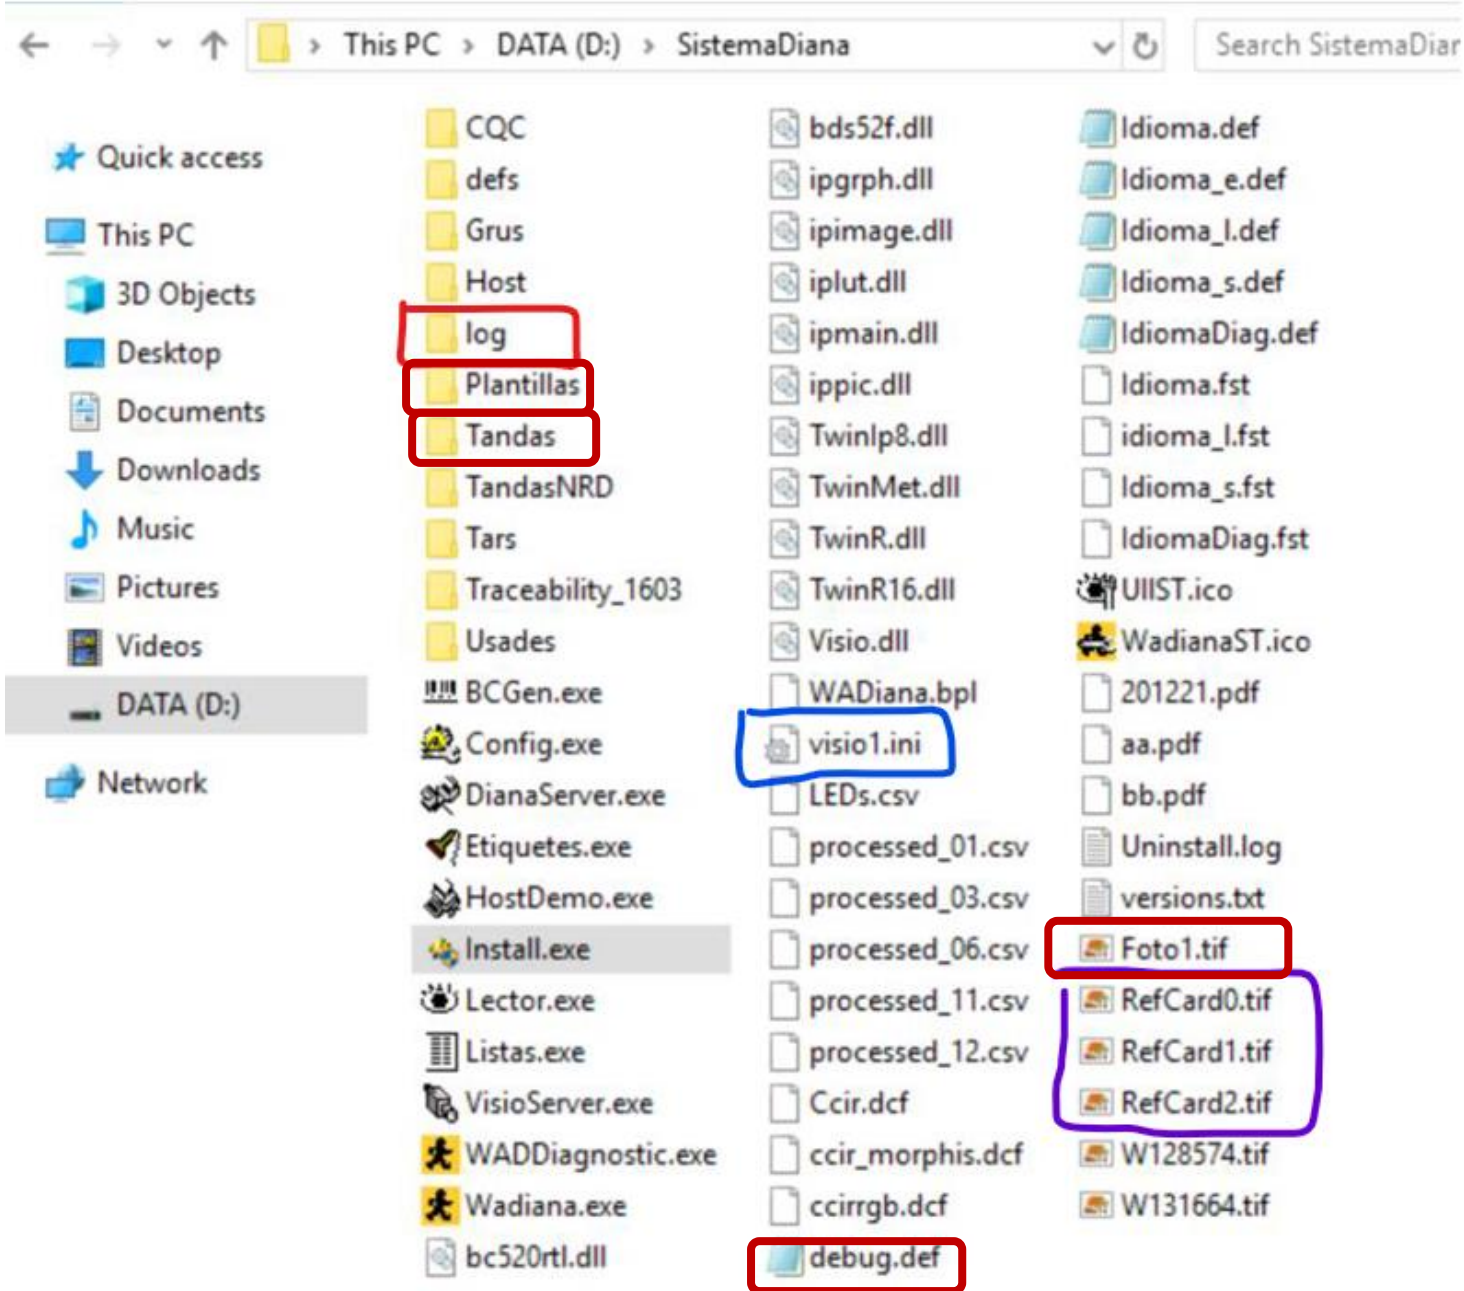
This PC › DATA (D:) › SistemaDiana

Search SistemaDiar

Quick access
This PC
3D Objects
Desktop
Documents
Downloads
Music
Pictures
Videos
DATA (D:)
Network

CQC
defs
Grus
Host
log
Plantillas
Tandas
TandasNRD
Tars
Traceability_1603
Usades
BCGen.exe
Config.exe
DianaServer.exe
Etiquetes.exe
HostDemo.exe
Install.exe
Lector.exe
Listas.exe
VisioServer.exe
WADDiagnostic.exe
Wadiana.exe
bc520rtl.dll

bds52f.dll
ipgrph.dll
ipimage.dll
iplut.dll
ipmain.dll
ippic.dll
TwinIp8.dll
TwinMet.dll
TwinR.dll
TwinR16.dll
Visio.dll
WADiana.bpl
visio1.ini
LEDs.csv
processed_01.csv
processed_03.csv
processed_06.csv
processed_11.csv
processed_12.csv
Ccir.dcf
ccir_morphis.dcf
ccirrgb.dcf
debug.def

Idioma.def
Idioma_e.def
Idioma_I.def
Idioma_s.def
IdiomaDiag.def
Idioma.fst
idioma_I.fst
Idioma_s.fst
IdiomaDiag.fst
UIIST.ico
WadianaST.ico
201221.pdf
aa.pdf
bb.pdf
Uninstall.log
versions.txt
Foto1.tif
RefCard0.tif
RefCard1.tif
RefCard2.tif
W128574.tif
W131664.tif